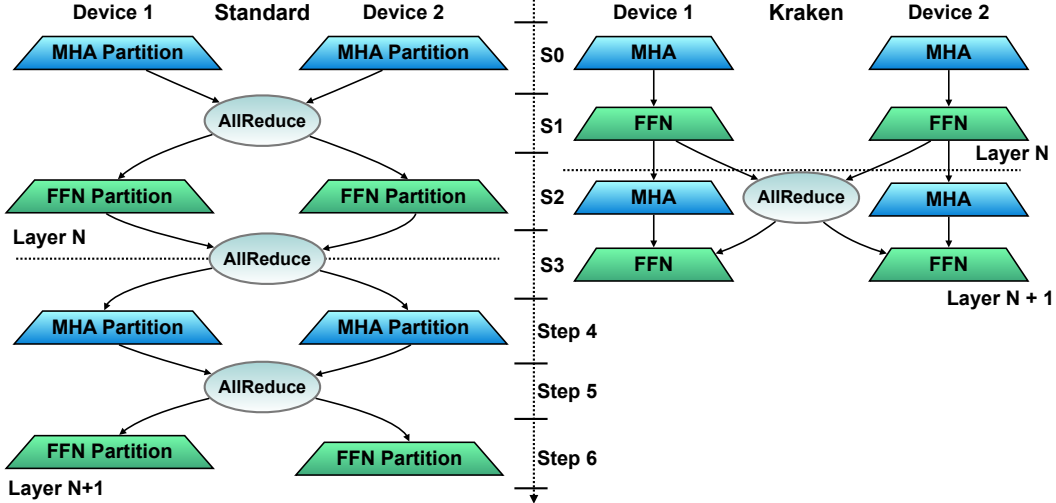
Device 1 Standard Device 2

MHA Partition MHA Partition

AllReduce

FFN Partition FFN Partition

Layer N

AllReduce

MHA Partition MHA Partition

AllReduce

FFN Partition FFN Partition

Layer N+1

S0

S1

S2

S3

Step 4

Step 5

Step 6

Device 1 Kraken Device 2

MHA MHA

FFN FFN

Layer N

MHA AllReduce MHA

FFN FFN

Layer N + 1